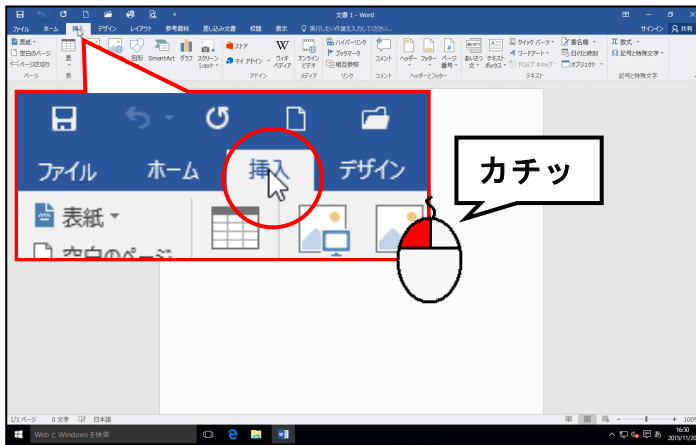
文書 1 - Word

ファイル ホーム 挿入 デザイン レイアウト 参考資料 差し込み文書 校閲 表示 実行したい作業を入力してください

サインイン 共有

表紙 空白のページ ページ区切り ページ 表 表 図 画像 図形 SmartArt グラフ スクリーンショット ストア マイ アドイン アドイン ウィキペディア オンラインビデオ メディア ハイパーリンク ブックマーク 相互参照 リンク コメント コメント ヘッダー フッター ページ番号 ヘッダーとフッター テキストボックス クイック パーツ ワードアート ドロップ キャップ 署名欄 日付と時刻 オブジェクト テキスト 数式 記号と特殊文字 記号と特殊文字

ファイル ホーム 挿入 デザイン

表紙

空白のページ

カチッ

1/1 ページ 0 文字 日本語

Web と Windows を検索

16:50
2015/11/2